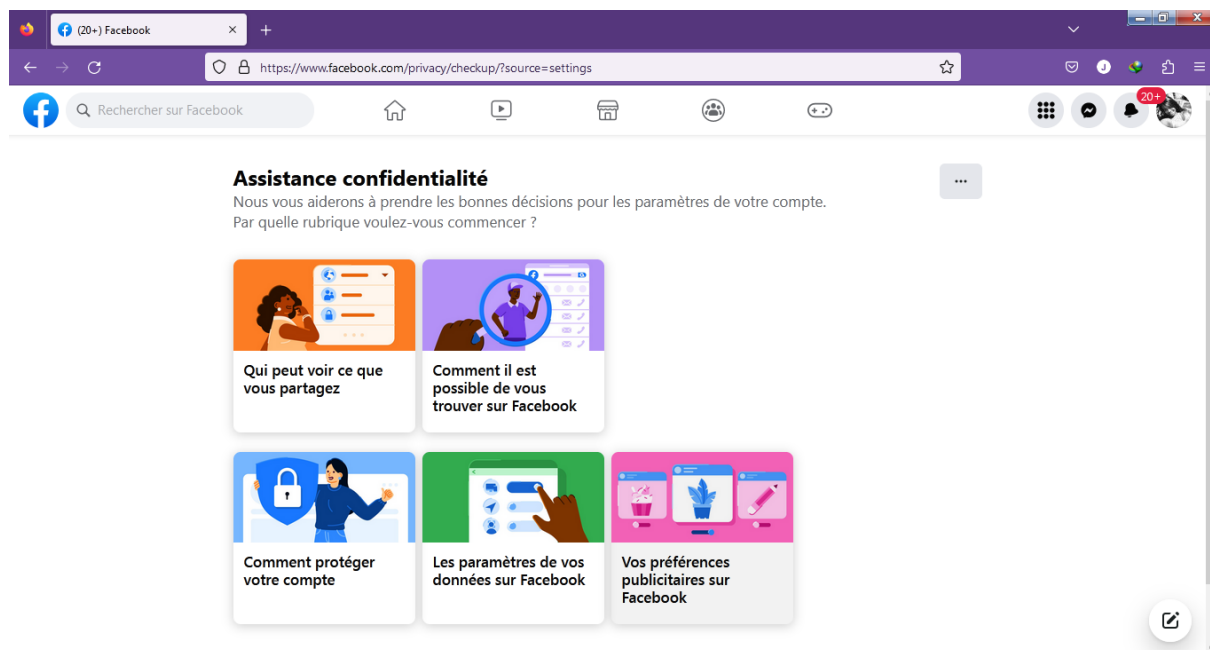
(20+) Facebook

https://www.facebook.com/privacy/checkup/?source=settings

Rechercher sur Facebook

20+

Assistance confidentialité

Nous vous aiderons à prendre les bonnes décisions pour les paramètres de votre compte. Par quelle rubrique voulez-vous commencer ?

Qui peut voir ce que vous partagez

Comment il est possible de vous trouver sur Facebook

Comment protéger votre compte

Les paramètres de vos données sur Facebook

Vos préférences publicitaires sur Facebook